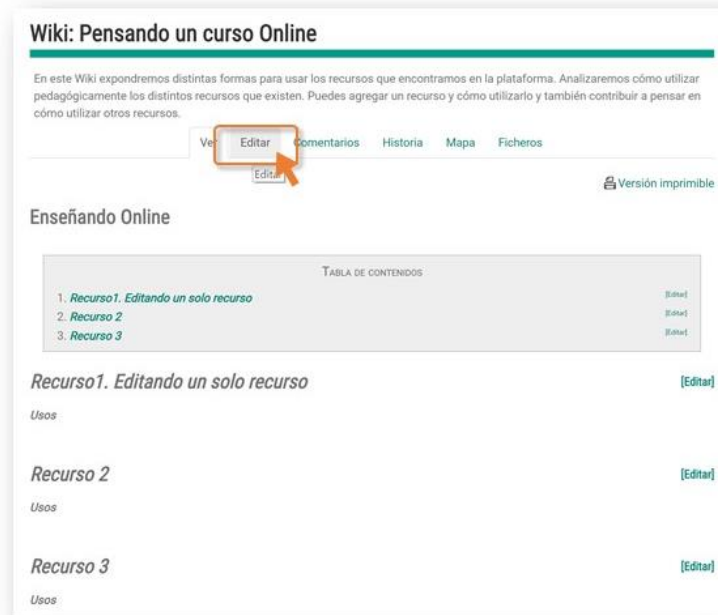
Wiki: Pensando un curso Online

En este Wiki expondremos distintas formas para usar los recursos que encontramos en la plataforma. Analizaremos cómo utilizar pedagógicamente los distintos recursos que existen. Puedes agregar un recurso y cómo utilizarlo y también contribuir a pensar en cómo utilizar otros recursos.

Ver Editar Comentarios Historia Mapa Ficheros

Editar

Versión imprimible

Enseñando Online

TABLA DE CONTENIDOS

1. Recurso1. Editando un solo recurso [Editar]
2. Recurso 2 [Editar]
3. Recurso 3 [Editar]

Recurso1. Editando un solo recurso [Editar]

Usos

Recurso 2 [Editar]

Usos

Recurso 3 [Editar]

Usos